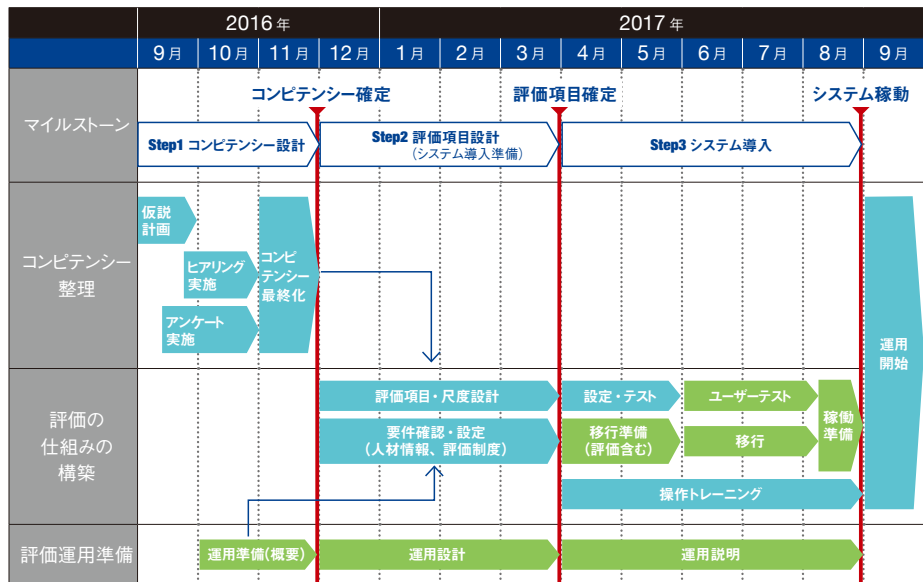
| | 2016年 | | | | 2017年 | | | | | | | | |
|---|---|---|---|---|---|---|---|---|---|---|---|---|---|
| | 9月 | 10月 | 11月 | 12月 | 1月 | 2月 | 3月 | 4月 | 5月 | 6月 | 7月 | 8月 | 9月 |
| マイルストーン | | | | | | | | | | | | | |
| コンピテンシー整理 | | | | | | | | | | | | | |
| 評価の仕組みの構築 | | | | | | | | | | | | | |
| 評価運用準備 | | | | | | | | | | | | | |

コンピテンシー確定
評価項目確定
システム稼動

Step1 コンピテンシー設計
Step2 評価項目設計
（システム導入準備）
Step3 システム導入

仮説計画
ヒアリング実施
アンケート実施
コンピテンシー最終化
運用開始

評価項目・尺度設計
要件確認・設定
（人材情報、評価制度）
設定・テスト
移行準備
（評価含む）
ユーザーテスト
移行
稼働準備
操作トレーニング

運用準備（概要）
運用設計
運用説明